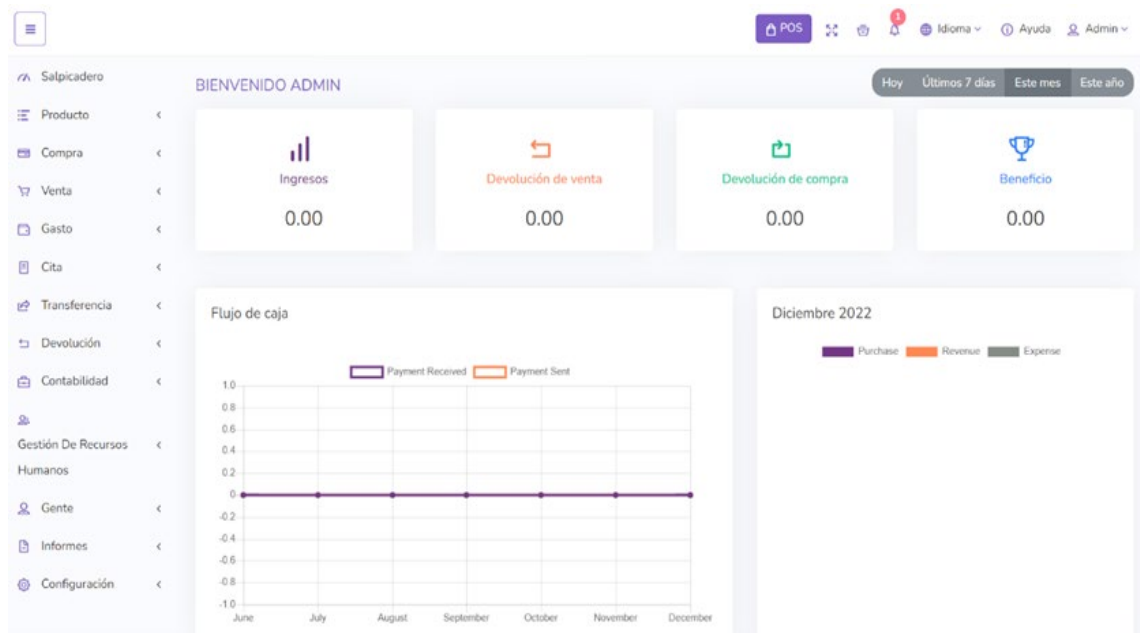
POS 1 Idioma Ayuda Admin

Salpicadero
Producto
Compra
Venta
Gasto
Cita
Transferencia
Devolución
Contabilidad
Gestión De Recursos Humanos
Gente
Informes
Configuración

BIENVENIDO ADMIN

Hoy | Últimos 7 días | Este mes | Este año

Ingresos
0.00

Devolución de venta
0.00

Devolución de compra
0.00

Beneficio
0.00

Flujo de caja

Payment Received Payment Sent

1.0
0.8
0.6
0.4
0.2
0
-0.2
-0.4
-0.6
-0.8
-1.0

June July August September October November December

Diciembre 2022

Purchase Revenue Expense